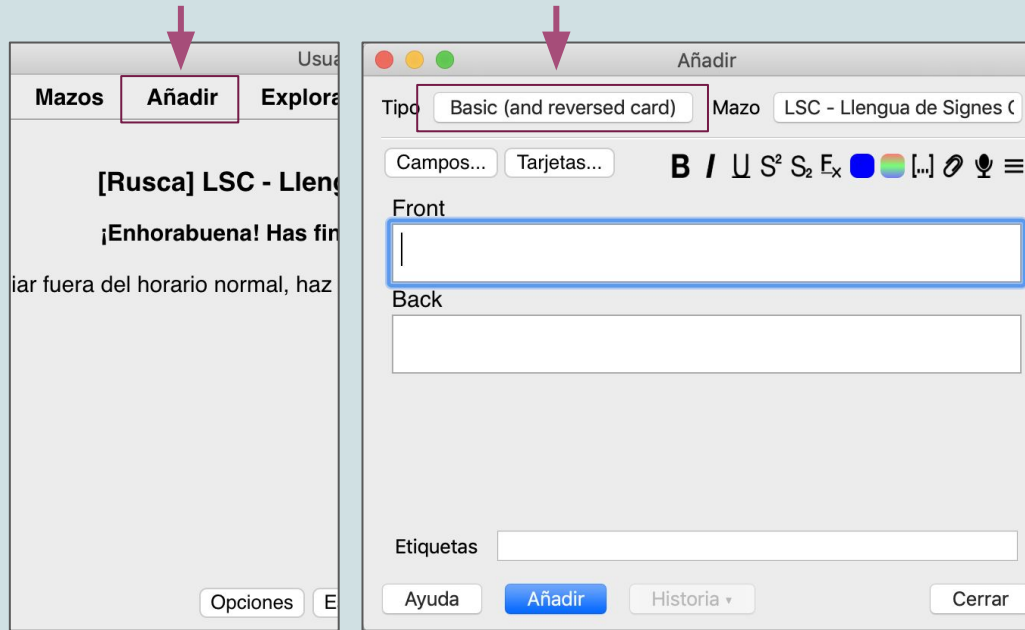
Usua

Mazos Añadir Explora

[Rusca] LSC - Lleng

¡Enhorabuena! Has fin

iar fuera del horario normal, haz

Opciones E

Añadir

Tipo Basic (and reversed card) Mazo LSC - Llengua de Signes C

Campos... Tarjetas...

B I U $S^2$ $S_2$ $F_x$ [...]

Front

Back

Etiquetas

Ayuda Añadir Historia ▾ Cerrar